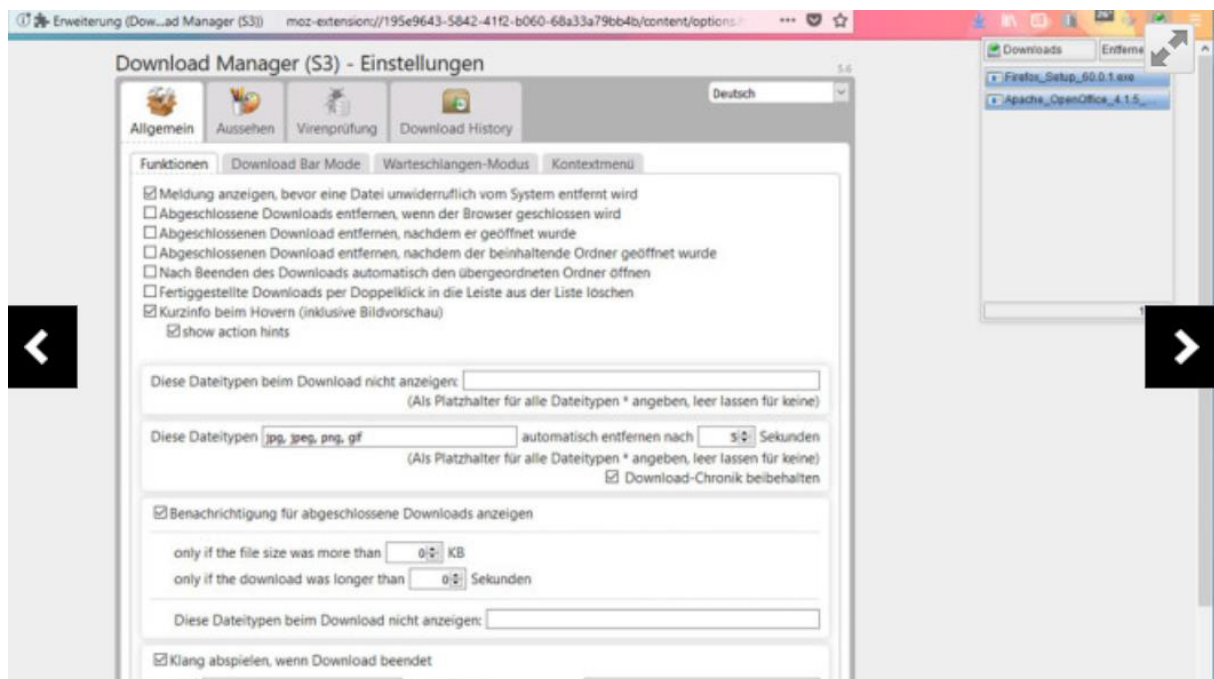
Erweiterung (Dow...ad Manager (S3)) moz-extension://195e9643-5842-41f2-b060-68a33a79bb4b/content/options

Downloads Entferne

Firefox_Setup_60.0.1.exe

Apache_OpenOffice_4.1.5_

Download Manager (S3) - Einstellungen

5.6

Deutsch

Allgemein Aussehen Virenprüfung Download History

Funktionen Download Bar Mode Warteschlangen-Modus Kontextmenü

☑ Meldung anzeigen, bevor eine Datei unwiderruflich vom System entfernt wird
☐ Abgeschlossene Downloads entfernen, wenn der Browser geschlossen wird
☐ Abgeschlossenen Download entfernen, nachdem er geöffnet wurde
☐ Abgeschlossenen Download entfernen, nachdem der beinhaltende Ordner geöffnet wurde
☐ Nach Beenden des Downloads automatisch den übergeordneten Ordner öffnen
☐ Fertiggestellte Downloads per Doppelklick in die Leiste aus der Liste löschen
☑ Kurzinfo beim Hovern (inklusive Bildvorschau)
☑ show action hints

Diese Dateitypen beim Download nicht anzeigen:
(Als Platzhalter für alle Dateitypen * angeben, leer lassen für keine)

Diese Dateitypen jpg, jpeg, png, gif automatisch entfernen nach 5 Sekunden
(Als Platzhalter für alle Dateitypen * angeben, leer lassen für keine)
☑ Download-Chronik beibehalten

☑ Benachrichtigung für abgeschlossene Downloads anzeigen

only if the file size was more than 0 KB
only if the download was longer than 0 Sekunden

Diese Dateitypen beim Download nicht anzeigen:

☑ Klang abspielen, wenn Download beendet